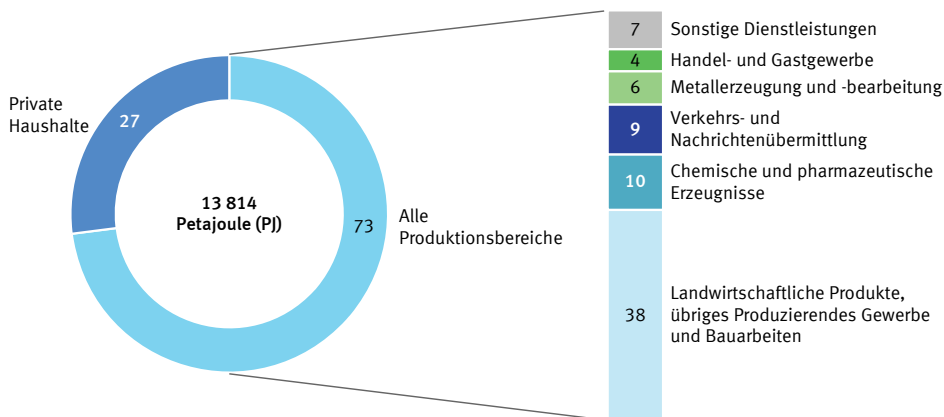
Private Haushalte

27

13 814
Petajoule (PJ)

73

Alle Produktionsbereiche

7 Sonstige Dienstleistungen

4 Handel- und Gastgewerbe

6 Metallerzeugung und -bearbeitung

9 Verkehrs- und Nachrichtenübermittlung

10 Chemische und pharmazeutische Erzeugnisse

38 Landwirtschaftliche Produkte, übriges Produzierendes Gewerbe und Bauarbeiten